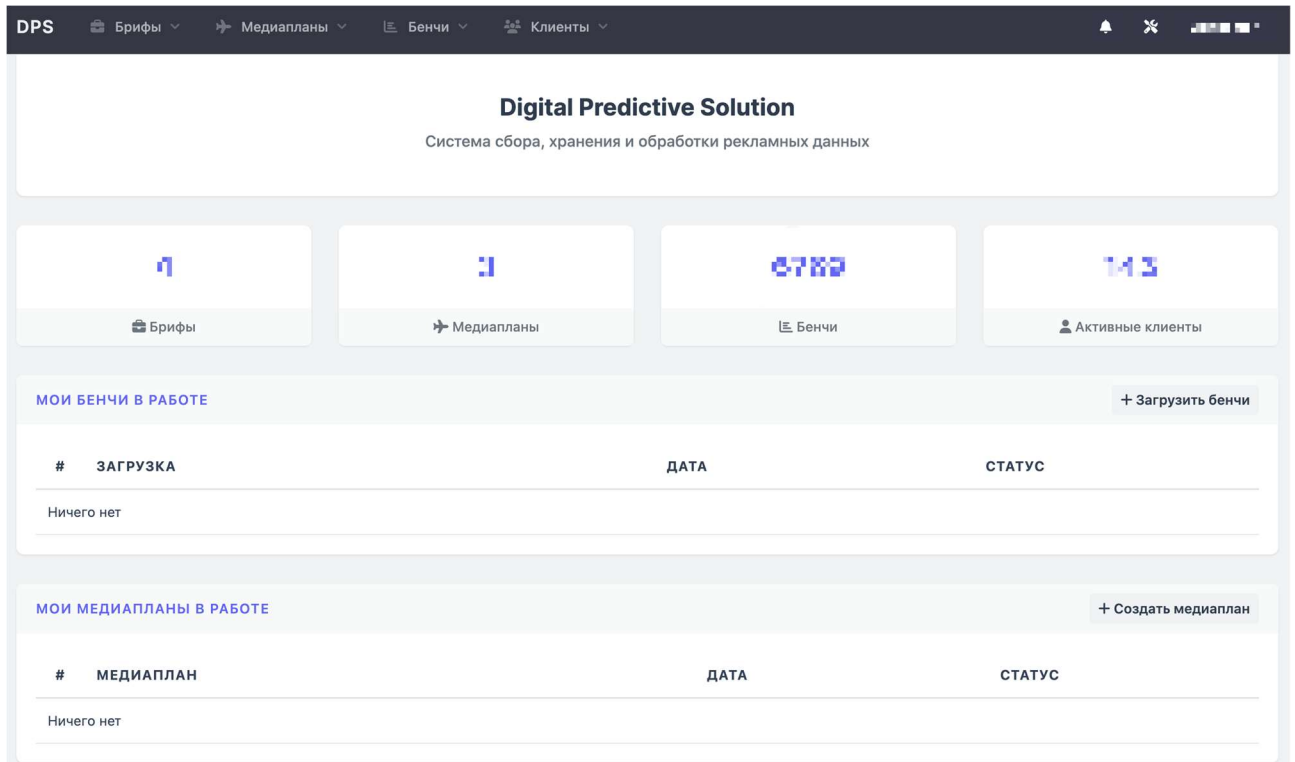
DPS Брифы Медиапланы Бенчи Клиенты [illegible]

Digital Predictive Solution

Система сбора, хранения и обработки рекламных данных

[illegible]
Брифы

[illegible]
Медиапланы

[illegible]
Бенчи

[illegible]
Активные клиенты

МОИ БЕНЧИ В РАБОТЕ

+ Загрузить бенчи

| # | ЗАГРУЗКА | ДАТА | СТАТУС |
|---|---|---|---|
| Ничего нет | | | |

МОИ МЕДИАПЛАНЫ В РАБОТЕ

+ Создать медиаплан

| # | МЕДИАПЛАН | ДАТА | СТАТУС |
|---|---|---|---|
| Ничего нет | | | |